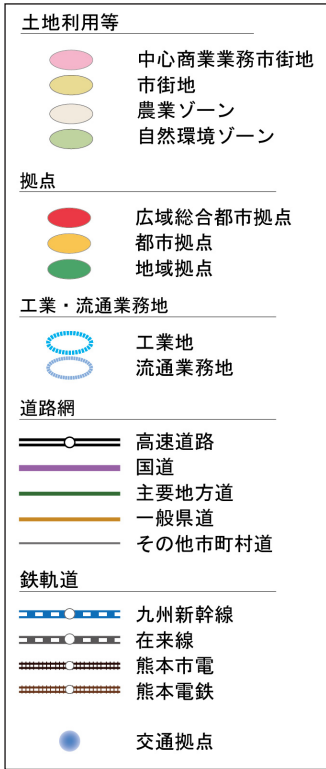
土地利用等

中心商業業務市街地
市街地
農業ゾーン
自然環境ゾーン

拠点

広域総合都市拠点
都市拠点
地域拠点

工業・流通業務地

工業地
流通業務地

道路網

高速道路
国道
主要地方道
一般県道
その他市町村道

鉄軌道

九州新幹線
在来線
熊本市電
熊本電鉄

交通拠点